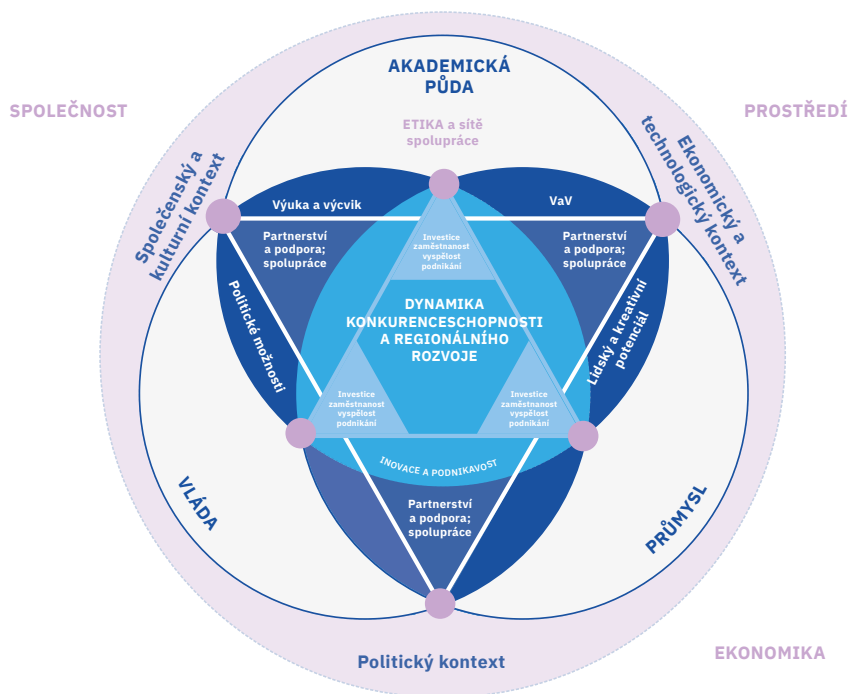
SPOLEČNOST

AKADEMICKÁ PŮDA

PROSTŘEDÍ

ETIKA a sítě spolupráce

Společenský a kulturní kontext

Ekonomický a technologický kontext

Výuka a výcvik

VaV

Partnerství a podpora; spolupráce

Investice zaměstnanost vyspělost podnikání

Partnerství a podpora; spolupráce

Politické možnosti

DYNAMIKA KONKURENCESCHOPNOSTI A REGIONÁLNÍHO ROZVOJE

Lidský a kreativní potenciál

Investice zaměstnanost vyspělost podnikání

Investice zaměstnanost vyspělost podnikání

INOVACE A PODNIKAVOST

VLÁDA

Partnerství a podpora; spolupráce

PRŮMYSL

Politický kontext

EKONOMIKA